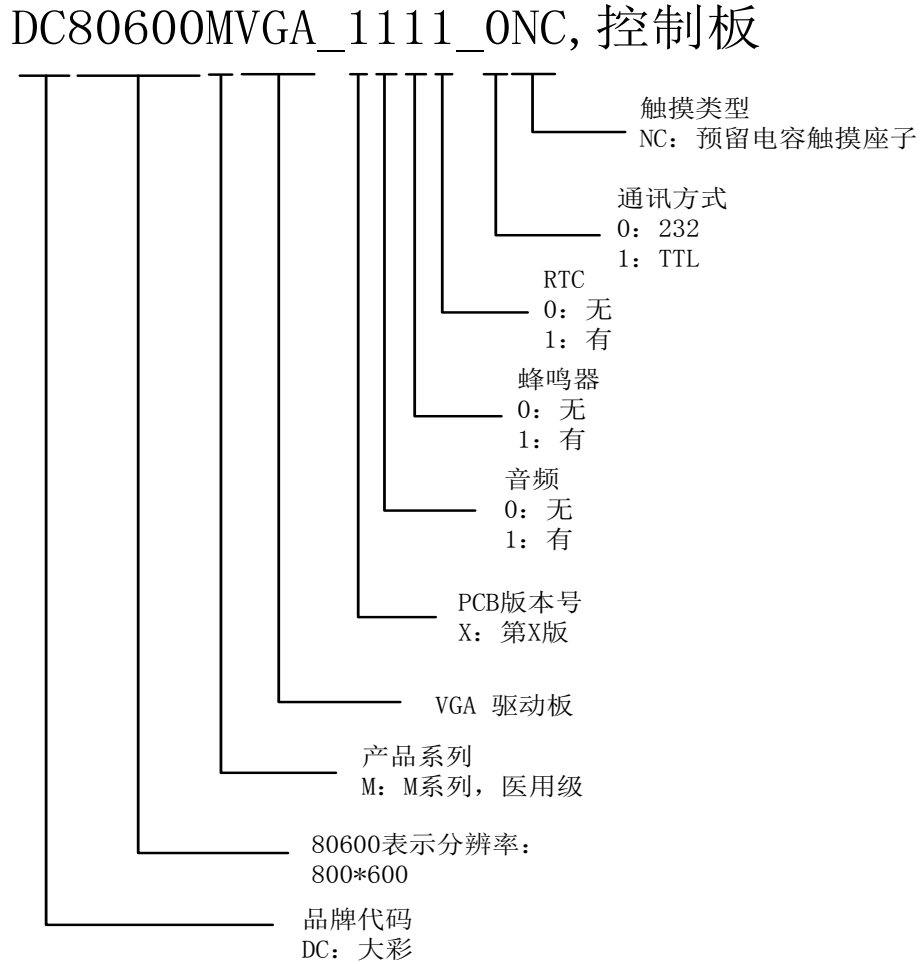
DC80600MVGA_1111_0NC,控制板

触摸类型
NC：预留电容触摸座子

通讯方式
0：232
1：TTL

RTC
0：无
1：有

蜂鸣器
0：无
1：有

音频
0：无
1：有

PCB版本号
X：第X版

VGA 驱动板

产品系列
M：M系列，医用级

80600表示分辨率：
800*600

品牌代码
DC：大彩